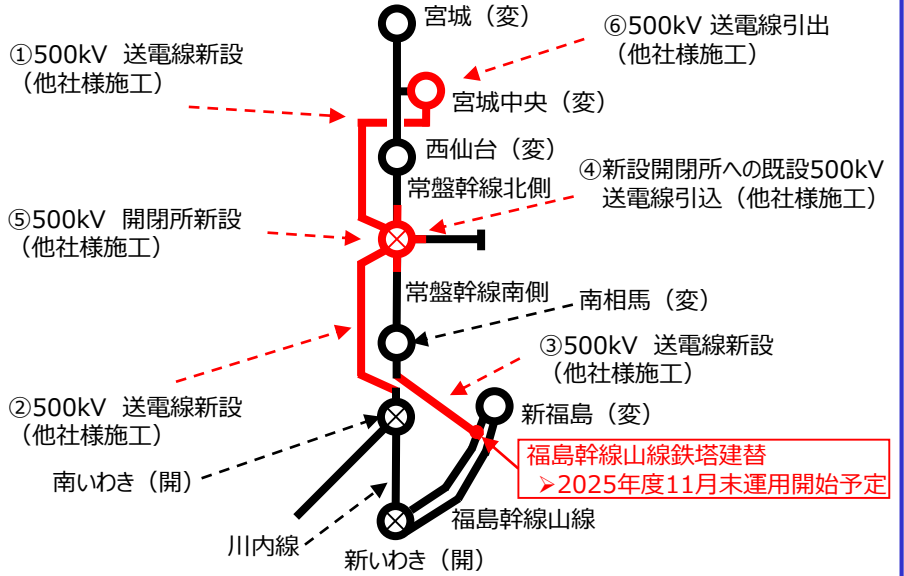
宮城（変）

⑥500kV 送電線引出（他社様施工）

①500kV 送電線新設（他社様施工）

宮城中央（変）

西仙台（変）

常盤幹線北側

④新設開閉所への既設500kV送電線引込（他社様施工）

⑤500kV 開閉所新設（他社様施工）

常盤幹線南側

南相馬（変）

③500kV 送電線新設（他社様施工）

②500kV 送電線新設（他社様施工）

新福島（変）

福島幹線山線鉄塔建替
➢2025年度11月末運用開始予定

南いわき（開）

福島幹線山線

川内線

新いわき（開）